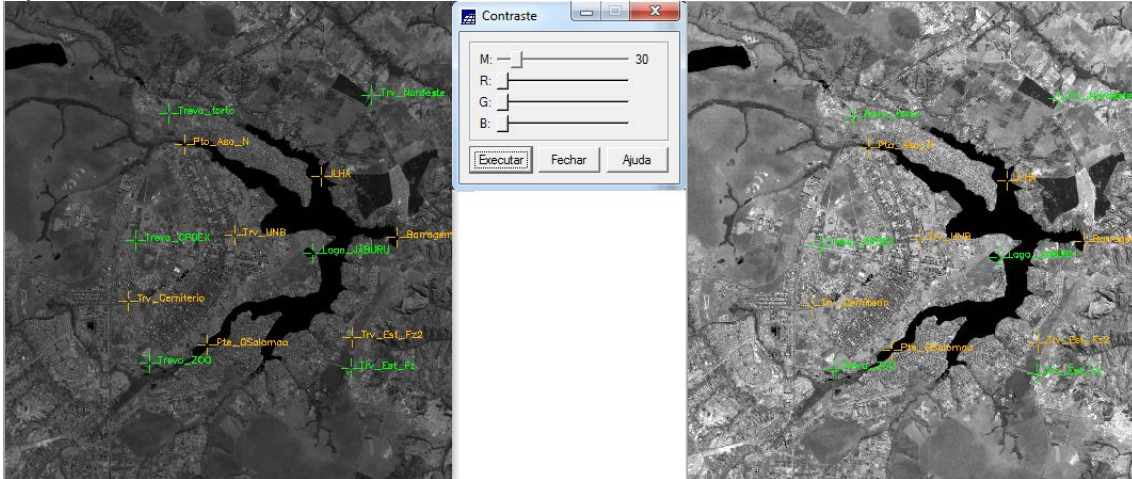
Trevo_torto
Trv_Nordeste
Pto_Aso_N
ILHA
Trevo_QPDEX
Trv_UNB
Barragem
Lago_JABURU
Trv_Cemiterio
Pte_GSalomao
Trv_Est_Fz2
Trevo_ZOO
Trv_Est_Fz

Contraste
M: 30
R:
G:
B:
Executar
Fechar
Ajuda

Trevo_torto
Trv_Nordeste
Pto_Aso_N
ILHA
Trevo_QPDEX
Trv_UNB
Barragem
Lago_JABURU
Trv_Cemiterio
Pte_GSalomao
Trv_Est_Fz2
Trevo_ZOO
Trv_Est_Fz